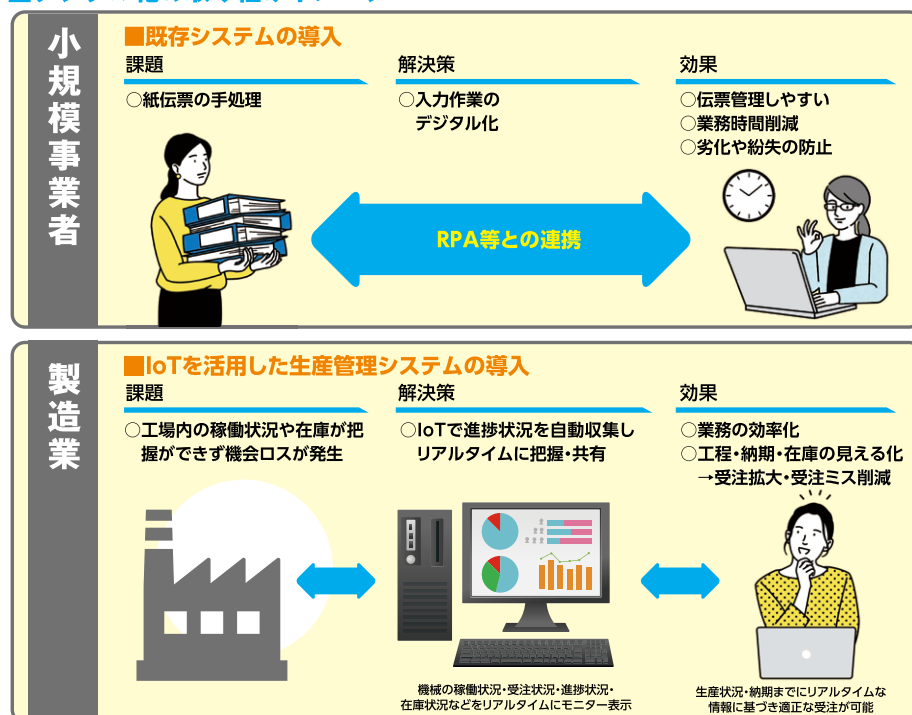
小規模事業者

■既存システムの導入

課題
○紙伝票の手処理

解決策
○入力作業のデジタル化

効果
○伝票管理しやすい
○業務時間削減
○劣化や紛失の防止

RPA等との連携

製造業

■IoTを活用した生産管理システムの導入

課題
○工場内の稼働状況や在庫が把握ができず機会ロスが発生

解決策
○IoTで進捗状況を自動収集しリアルタイムに把握・共有

効果
○業務の効率化
○工程・納期・在庫の見える化
→受注拡大・受注ミス削減

機械の稼働状況・受注状況・進捗状況・在庫状況などをリアルタイムにモニター表示

生産状況・納期までにリアルタイムな情報に基づき適正な受注が可能